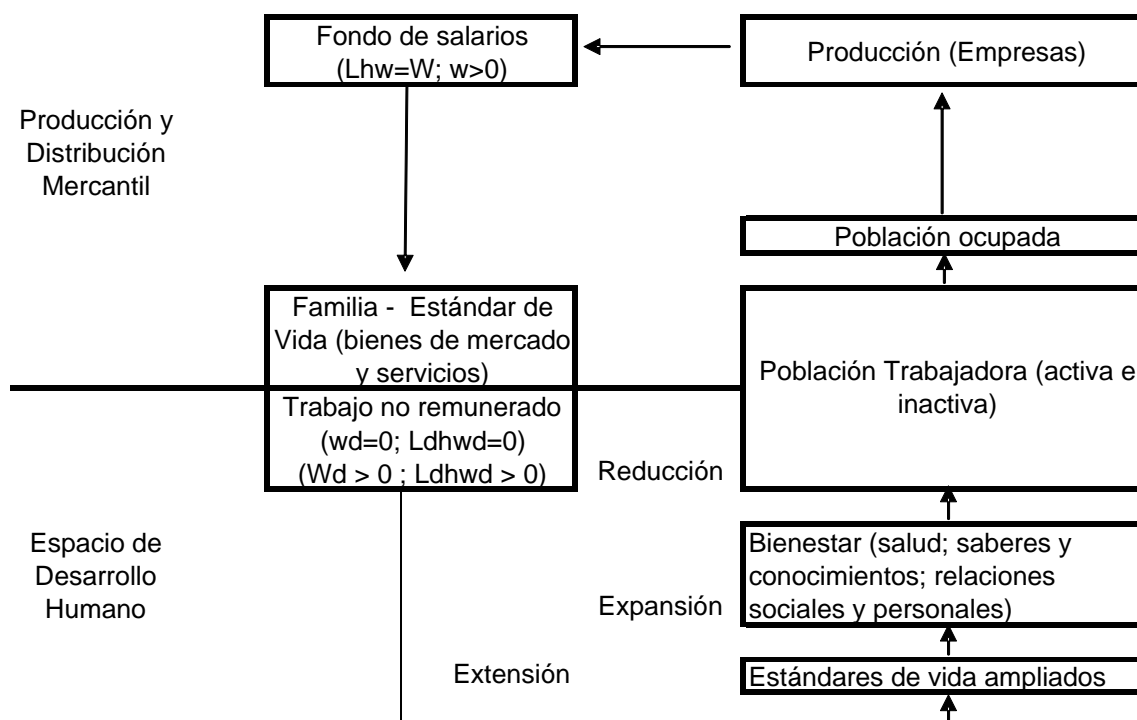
Fondo de salarios (Lhw=W; w>0)

Producción (Empresas)

Producción y Distribución Mercantil

Población ocupada

Familia - Estándar de Vida (bienes de mercado y servicios)

Población Trabajadora (activa e inactiva)

Trabajo no remunerado (wd=0; Ldhwd=0) (Wd > 0 ; Ldhwd > 0)

Reducción

Espacio de Desarrollo Humano

Bienestar (salud; saberes y conocimientos; relaciones sociales y personales)

Expansión

Extensión

Estándares de vida ampliados